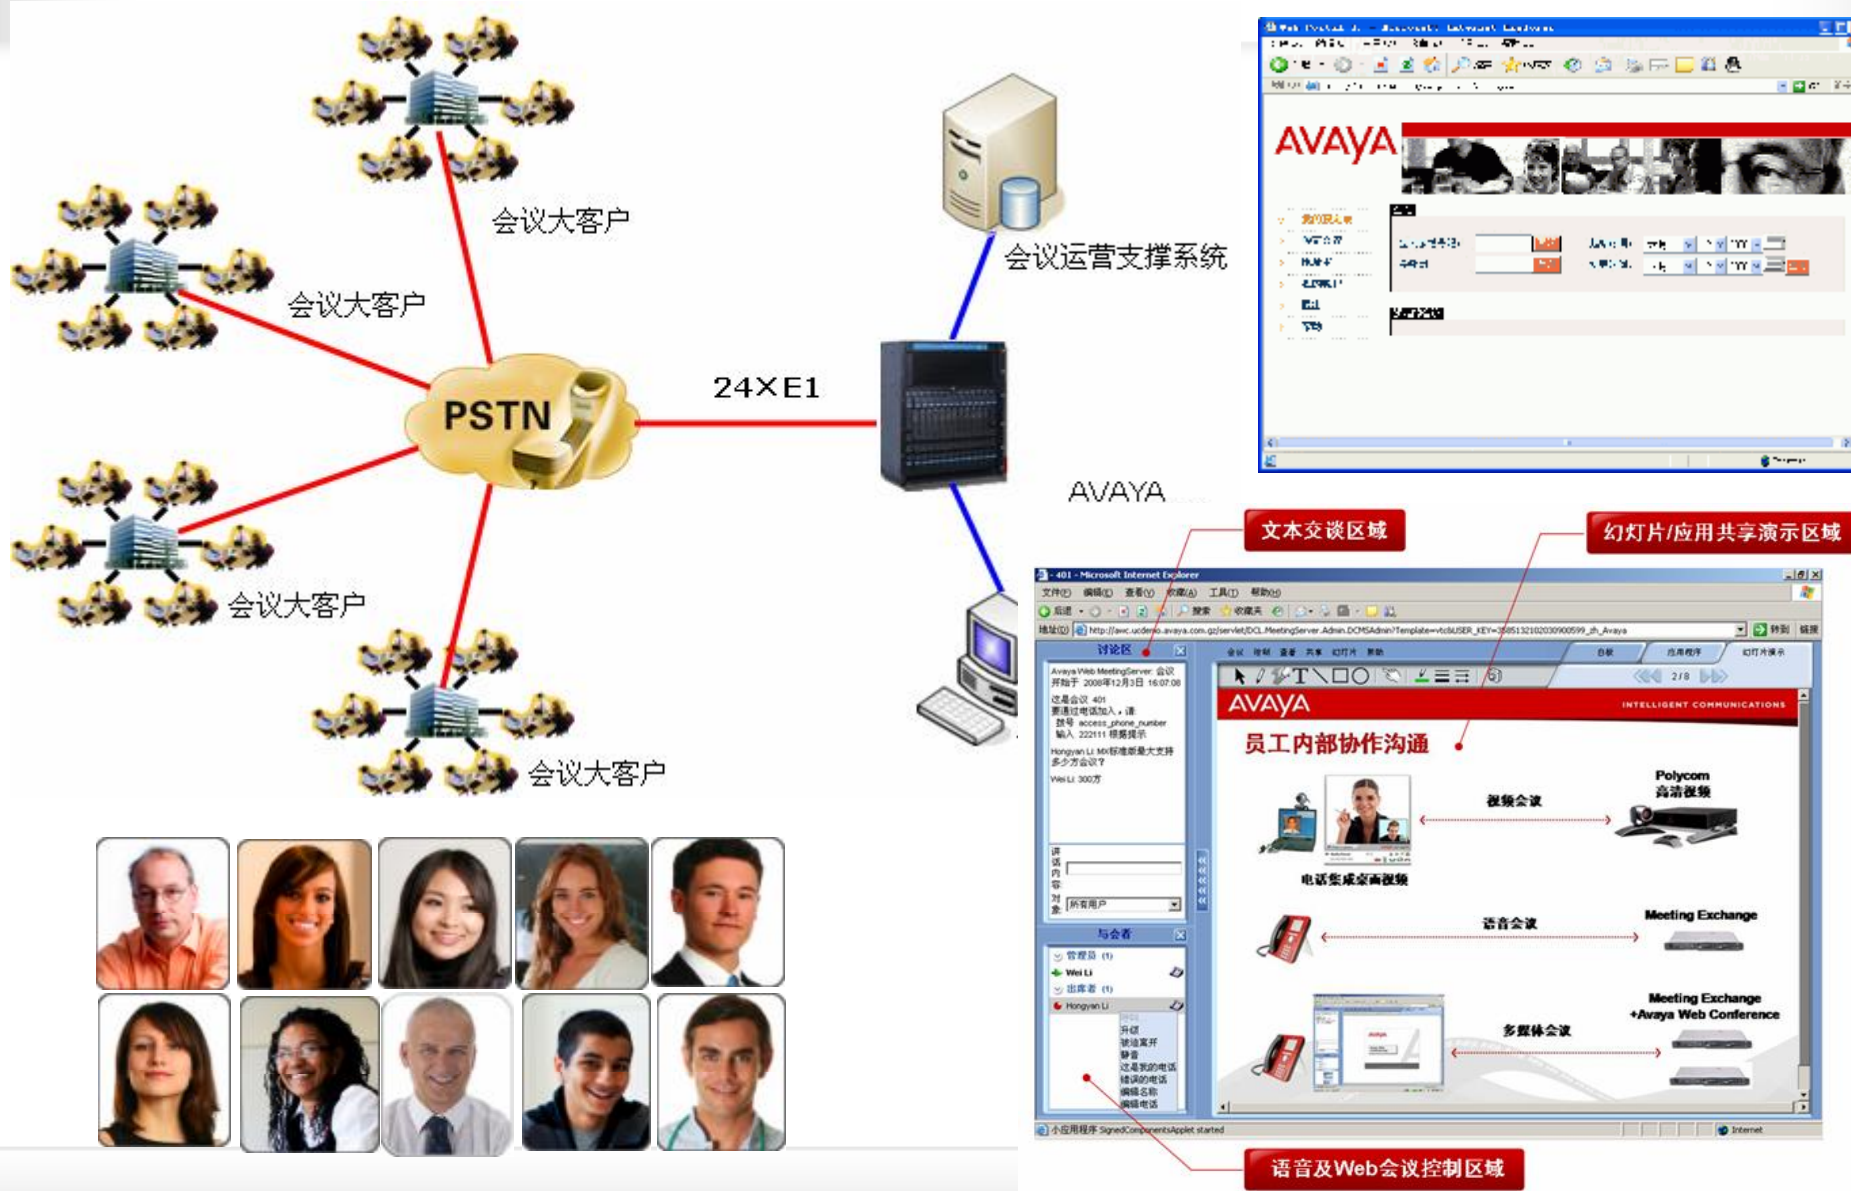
会议大客户

会议大客户

会议大客户

会议大客户

PSTN

24×E1

会议运营支撑系统

AVAYA

AVAYA

文本交谈区域

幻灯片/应用共享演示区域

- 401 - Microsoft Internet Explorer

文件(F) 编辑(E) 查看(V) 收藏(A) 工具(T) 帮助(H)

地址(D) http://awc.ucdemo.avaya.com.gz/servlet/DCL.MeetingServer.Admin.DCMSAdmin?Template=vtcl&USER_KEY=3585132102030900599_zh_Avaya

讨论区

Avaya Web MeetingServer: 会议开始于 2008年12月3日 16:07:08

这是会议 401
要通过电话加入，请
拨号 access_phone_number
输入 222111 根据提示

Hongyan Li: MX标准版最大支持多少方会议?

Wei Li: 300方

与会者

管理员 (1)
Wei Li
出席者 (1)
Hongyan Li

升级
说话离开
静音
这是我的电话
错误的电话
编辑名称
编辑电话

2/8

AVAYA

INTELLIGENT COMMUNICATIONS

员工内部协作沟通

视频会议

Polycom 高清视频

电话集成桌面视频

语音会议

Meeting Exchange

多媒体会议

Meeting Exchange +Avaya Web Conference

小应用程序 SignedComponentsApplet started

Internet

语音及Web会议控制区域